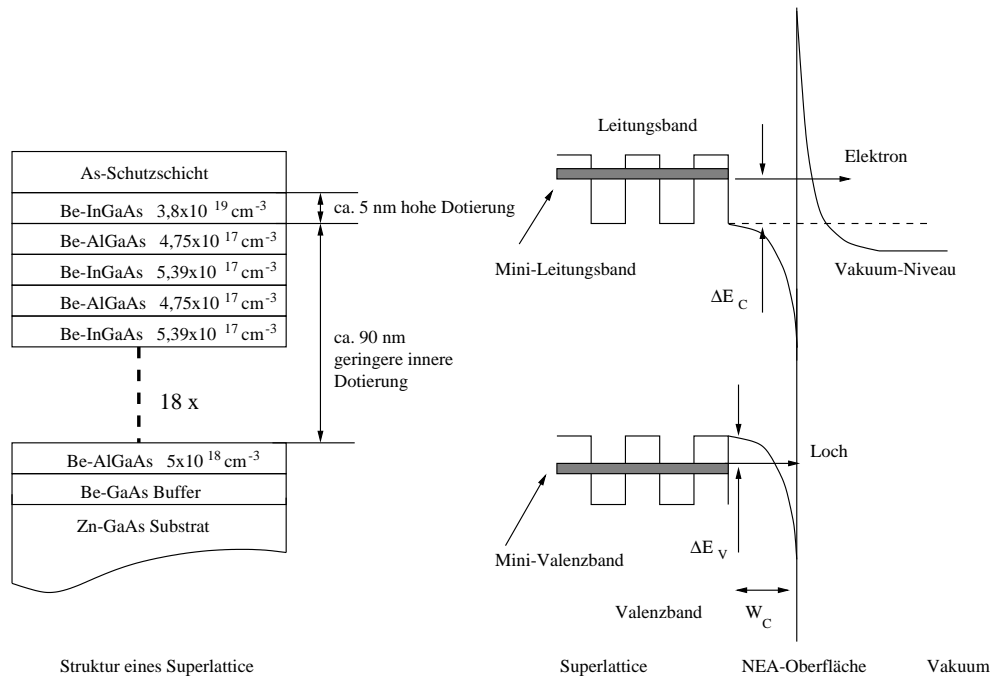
As-Schutzschicht

Be-InGaAs $3{,}8\times10^{19}$ cm$^{-3}$

Be-AlGaAs $4{,}75\times10^{17}$ cm$^{-3}$

Be-InGaAs $5{,}39\times10^{17}$ cm$^{-3}$

Be-AlGaAs $4{,}75\times10^{17}$ cm$^{-3}$

Be-InGaAs $5{,}39\times10^{17}$ cm$^{-3}$

18 x

Be-AlGaAs $5\times10^{18}$ cm$^{-3}$

Be-GaAs Buffer

Zn-GaAs Substrat

ca. 5 nm hohe Dotierung

ca. 90 nm geringere innere Dotierung

Leitungsband

Elektron

Mini-Leitungsband

Vakuum-Niveau

$\Delta E_C$

Loch

Mini-Valenzband

$\Delta E_V$

Valenzband

$W_C$

Struktur eines Superlattice

Superlattice

NEA-Oberfläche

Vakuum